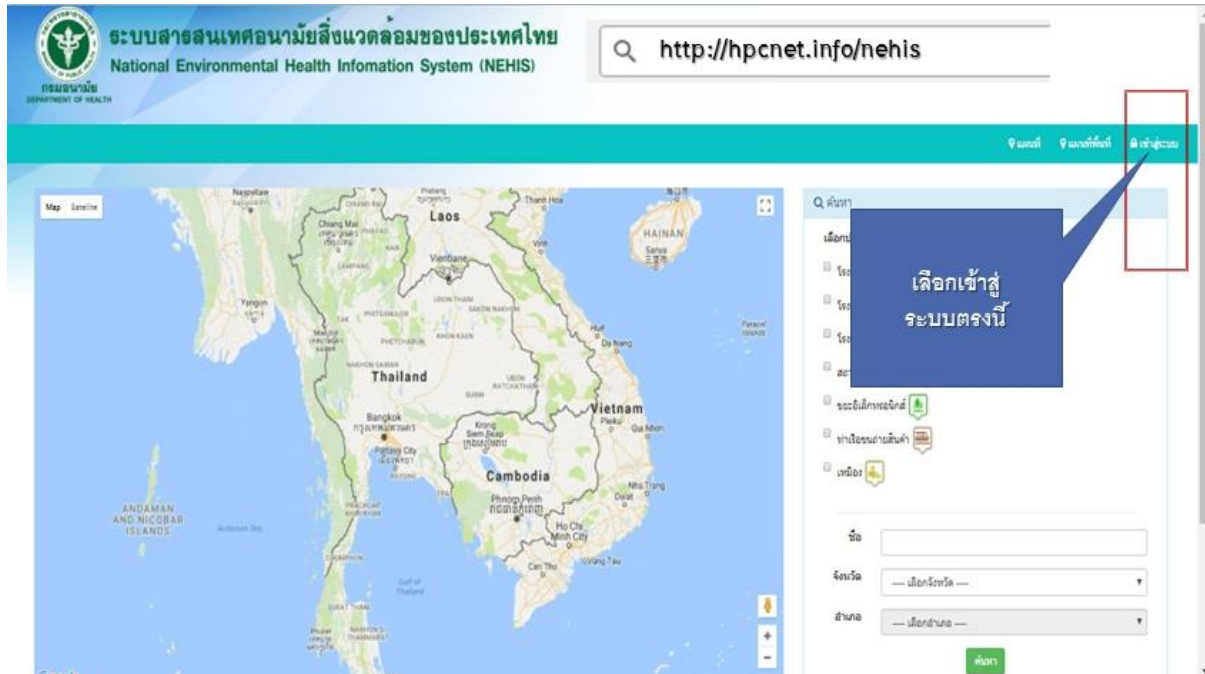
ระบบสารสนเทศอนามัยสิ่งแวดล้อมของประเทศไทย
National Environmental Health Infomation System (NEHIS)

กรมอนามัย
DEPARTMENT OF HEALTH

http://hpcnet.info/nehis

แผนที่ แผนที่พื้นที่ เข้าสู่ระบบ

Map Satellite

Laos
Thailand
Vietnam
Cambodia
Bangkok
Yangon
Vientiane
HAINAN
Da Nang
Phnom Penh
Ho Chi Minh City
ANDAMAN AND NICOBAR ISLANDS

ค้นหา
เลือก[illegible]
โร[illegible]
โร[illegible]
โร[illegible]
สถ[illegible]
ขยะอิเล็กทรอนิกส์
ท่าเรือขนถ่ายสินค้า
เหมือง

เลือกเข้าสู่ระบบตรงนี้

ชื่อ
จังหวัด — เลือกจังหวัด —
อำเภอ — เลือกอำเภอ —
ค้นหา